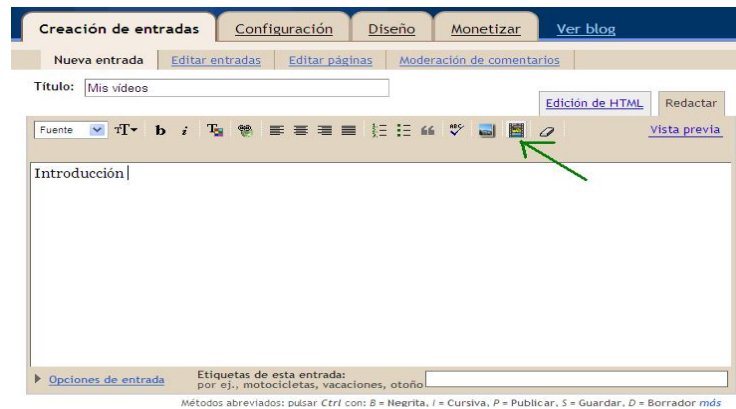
Creación de entradas | Configuración | Diseño | Monetizar | Ver blog

Nueva entrada | Editar entradas | Editar páginas | Moderación de comentarios

Título: Mis vídeos

Edición de HTML | Redactar

Fuente | b | i | Vista previa

Introducción

Opciones de entrada | Etiquetas de esta entrada: por ej., motocicletas, vacaciones, otoño

Métodos abreviados: pulsar *Ctrl* con: *B* = Negrita, *I* = Cursiva, *P* = Publicar, *S* = Guardar, *D* = Borrador *más*